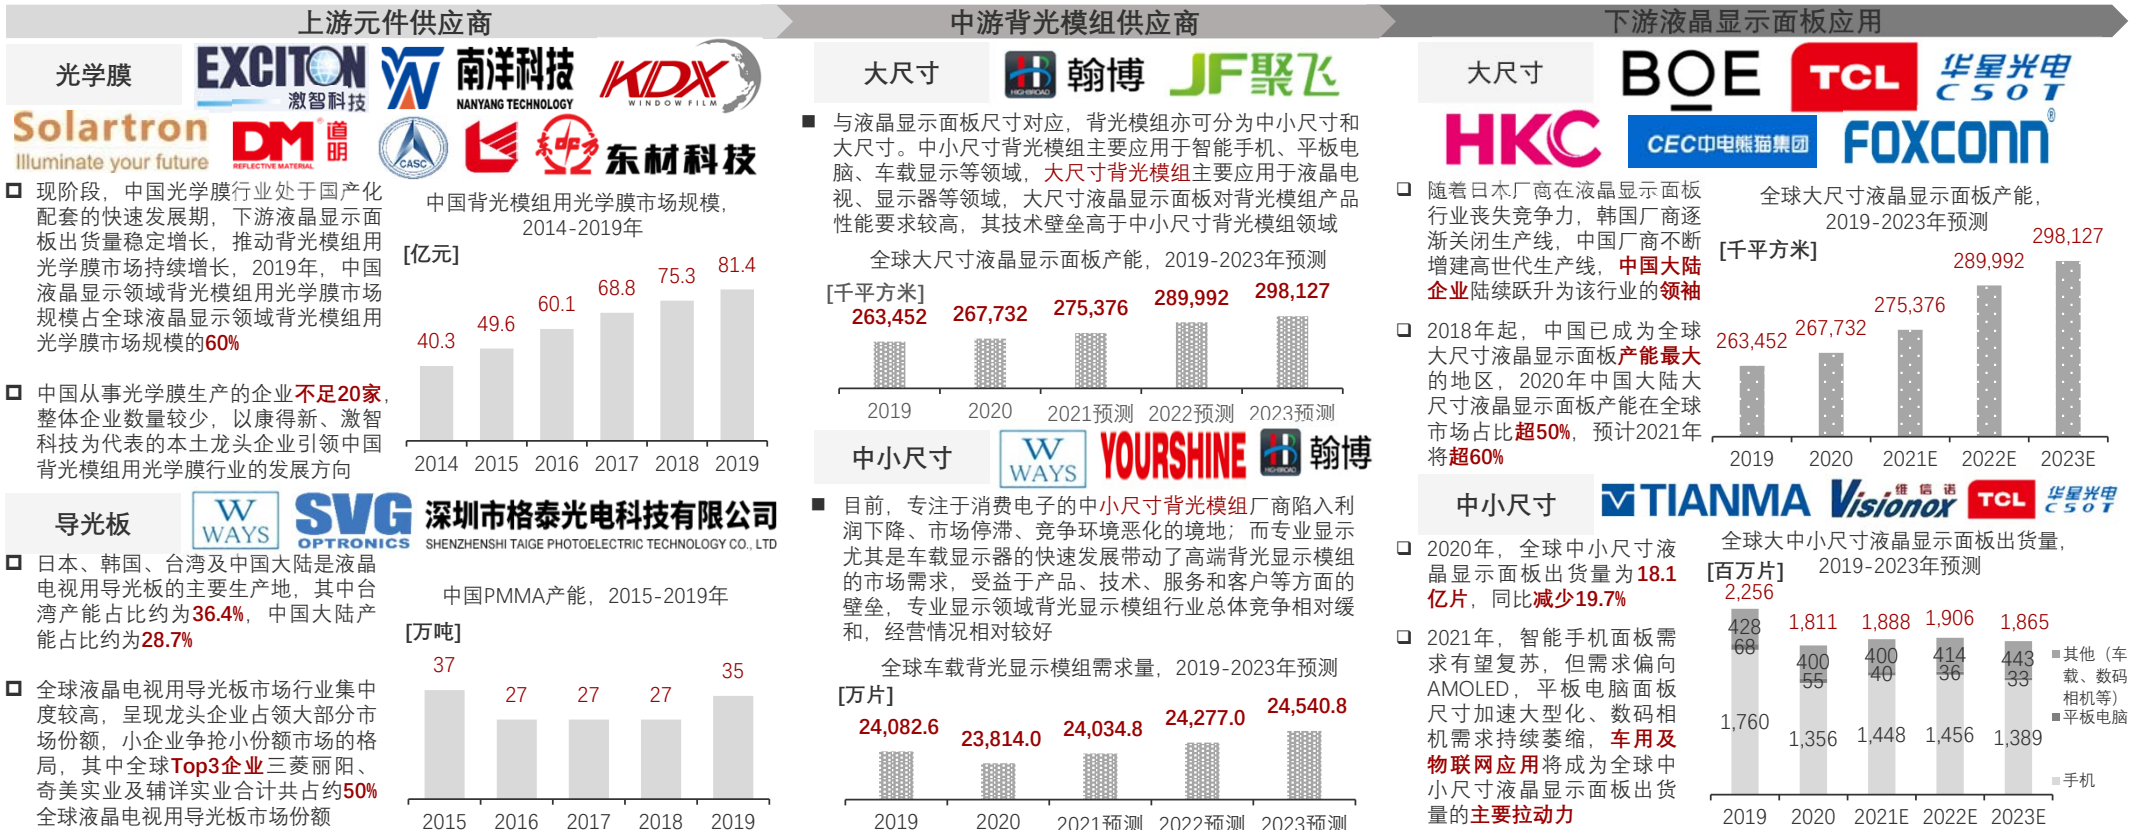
上游元件供应商

光学膜

EXCITON 激智科技

南洋科技 NANYANG TECHNOLOGY

KDX WINDOW FILM

Solartron Illuminate your future

DM 道明 REFLECTIVE MATERIAL

CASC

东材科技

现阶段，中国光学膜行业处于国产化配套的快速发展期，下游液晶显示面板出货量稳定增长，推动背光模组用光学膜市场持续增长，2019年，中国液晶显示领域背光模组用光学膜市场规模占全球液晶显示领域背光模组用光学膜市场规模的60%

中国背光模组用光学膜市场规模，2014-2019年

[亿元]

| 2014 | 2015 | 2016 | 2017 | 2018 | 2019 |
|---|---|---|---|---|---|
| 40.3 | 49.6 | 60.1 | 68.8 | 75.3 | 81.4 |

中国从事光学膜生产的企业不足20家，整体企业数量较少，以康得新、激智科技为代表的本土龙头企业引领中国背光模组用光学膜行业的发展方向

导光板

W WAYS

SVG OPTRONICS

深圳市格泰光电科技有限公司 SHENZHENSHI TAIGE PHOTOELECTRIC TECHNOLOGY CO., LTD

日本、韩国、台湾及中国大陆是液晶电视用导光板的主要生产地，其中台湾产能占比约为36.4%，中国大陆产能占比约为28.7%

中国PMMA产能，2015-2019年

[万吨]

| 2015 | 2016 | 2017 | 2018 | 2019 |
|---|---|---|---|---|
| 37 | 27 | 27 | 27 | 35 |

全球液晶电视用导光板市场行业集中度较高，呈现龙头企业占领大部分市场份额，小企业争抢小份额市场的格局，其中全球Top3企业三菱丽阳、奇美实业及辅祥实业合计共占约50%全球液晶电视用导光板市场份额

中游背光模组供应商

大尺寸

HIGHBROAD 翰博

JF聚飞

与液晶显示面板尺寸对应，背光模组亦可分为中小尺寸和大尺寸。中小尺寸背光模组主要应用于智能手机、平板电脑、车载显示等领域，大尺寸背光模组主要应用于液晶电视、显示器等领域，大尺寸液晶显示面板对背光模组产品性能要求较高，其技术壁垒高于中小尺寸背光模组领域

全球大尺寸液晶显示面板产能，2019-2023年预测

[千平方米]

| 2019 | 2020 | 2021预测 | 2022预测 | 2023预测 |
|---|---|---|---|---|
| 263,452 | 267,732 | 275,376 | 289,992 | 298,127 |

中小尺寸

W WAYS

YOURSHINE

HIGHBROAD 翰博

目前，专注于消费电子的中小尺寸背光模组厂商陷入利润下降、市场停滞、竞争环境恶化的境地；而专业显示尤其是车载显示器的快速发展带动了高端背光显示模组的市场需求，受益于产品、技术、服务和客户等方面的壁垒，专业显示领域背光显示模组行业总体竞争相对缓和，经营情况相对较好

全球车载背光显示模组需求量，2019-2023年预测

[万片]

| 2019 | 2020 | 2021预测 | 2022预测 | 2023预测 |
|---|---|---|---|---|
| 24,082.6 | 23,814.0 | 24,034.8 | 24,277.0 | 24,540.8 |

下游液晶显示面板应用

大尺寸

BOE

TCL

华星光电 CSOT

HKC

CEC中电熊猫集团

FOXCONN®

随着日本厂商在液晶显示面板行业丧失竞争力，韩国厂商逐渐关闭生产线，中国厂商不断增建高世代生产线，中国大陆企业陆续跃升为该行业的领袖

全球大尺寸液晶显示面板产能，2019-2023年预测

[千平方米]

| 2019 | 2020 | 2021E | 2022E | 2023E |
|---|---|---|---|---|
| 263,452 | 267,732 | 275,376 | 289,992 | 298,127 |

2018年起，中国已成为全球大尺寸液晶显示面板产能最大的地区，2020年中国大陆大尺寸液晶显示面板产能在全球市场占比超50%，预计2021年将超60%

中小尺寸

TIANMA

Visionox 维信诺

TCL

华星光电 CSOT

2020年，全球中小尺寸液晶显示面板出货量为18.1亿片，同比减少19.7%

全球大中小尺寸液晶显示面板出货量，2019-2023年预测

[百万片]

| | 2019 | 2020 | 2021E | 2022E | 2023E |
|---|---|---|---|---|---|
| 总计 | 2,256 | 1,811 | 1,888 | 1,906 | 1,865 |
| 其他（车载、数码相机等） | 68 | 55 | 40 | 36 | 33 |
| 平板电脑 | 428 | 400 | 400 | 414 | 443 |
| 手机 | 1,760 | 1,356 | 1,448 | 1,456 | 1,389 |

2021年，智能手机面板需求有望复苏，但需求偏向AMOLED，平板电脑面板尺寸加速大型化、数码相机需求持续萎缩，车用及物联网应用将成为全球中小尺寸液晶显示面板出货量的主要拉动力